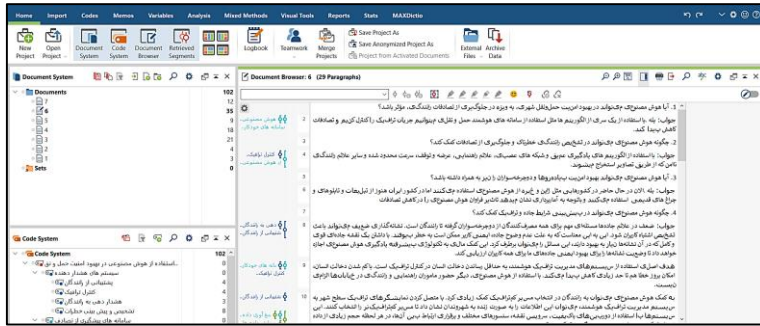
Home Import Codes Memos Variables Analysis Mixed Methods Visual Tools Reports Stats MAXDictio

New Project | Open Project | Document System | Code System | Document Browser | Retrieved Segments | Logbook | Teamwork | Merge Projects | Save Project As | Save Anonymized Project As | Project from Activated Documents | External Files | Archive Data

Document System

Documents 102
7 12
6 35
5 9
4 13
3 21
2 6
1 4
Sets 0

Code System

Code System 102
استفاده از هوش مصنوعی در بهبود امنیت حمل و نقل
سیستم های هشدار دهنده
پشتیبانی از رانندگان
کنترل ترافیک
هشدار دهی به رانندگان
تشخیص و پیش بینی خطرات
سامانه های پیشگیری از تصادفی

Document Browser: 6 (29 Paragraphs)

1. آیا هوش مصنوعی می‌تواند در بهبود امنیت حمل‌ونقل شهری، به ویژه در جلوگیری از تصادفات رانندگی، مؤثر باشد؟

جواب: بله. با استفاده از یک سری از الگوریتم ها مثل استفاده از سامانه های هوشمند حمل و نقل که میتوانیم جریان ترافیک را کنترل کنیم و تصادفات کاهش پیدا کند.

2. چگونه هوش مصنوعی می‌تواند در تشخیص رانندگی خطرناک و جلوگیری از تصادفات کمک کند؟

جواب: با استفاده از الگوریتم های یادگیری عمیق و شبکه های عصبی، علائم راهنمایی، عرضه و توقف، سرعت محدود شده و سایر علائم رانندگی ناامن که از طریق تصاویر استخراج میشوند.

3. آیا هوش مصنوعی بهبود امنیت پیاده‌روها و دوچرخه‌سواران را نیز به همراه داشته باشد؟

جواب: بله. الان در حال حاضر در کشورهایی مثل ژاپن و غیره از هوش مصنوعی استفاده کرده اند و کشور ایران هنوز از تکنیک ها و تکنولوژی ها و چراغ های قدیمی استفاده می‌کند و باتوجه به آمارهای تصادف ایران میتوان گفت که استفاده ای از هوش مصنوعی را نکرده است.

4. چگونه هوش مصنوعی می‌تواند در پیش‌بینی شرایط جاده و ترافیک کمک کند؟

جواب: ضعف در نظام جاده‌ای مسئله ای مهم برای جامعه مصرف کنندگان از دوچرخه‌سواران گرفته تا رانندگان است. تعداد زیادی از حوادث به دلیل شرایط نامناسب جاده رخ می‌دهد و از آنجایی که امکان دارد هوش مصنوعی بتواند کیفیت نگهداری جاده را بهبود دهد، مدل های یادگیری ماشینی می‌توانند از سیستم های هوشمند جاده ای کمک بگیرند.

هدف اصلی استفاده از سیستم‌های به کمک هوش مصنوعی، کاهش خطاهای انسانی است.

5. به کمک هوش مصنوعی می‌توان به رانندگان در انتخاب مسیر کم ترافیک کمک کرد.

هوش مصنوعی سیستم های هشدار دهنده
کنترل ترافیک
پشتیبانی از رانندگان
هشدار دهی به رانندگان
کاهش خطای انسانی